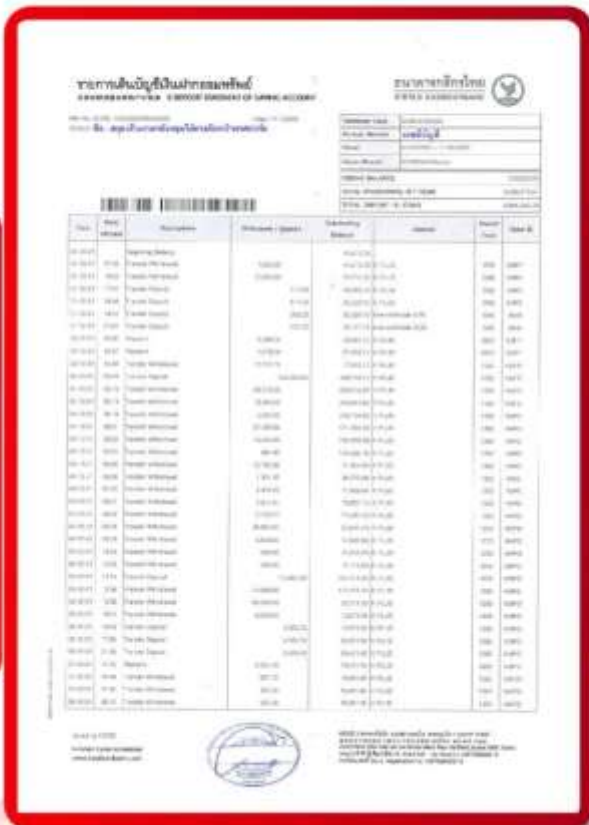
รายการเดินบัญชีเงินฝากออมทรัพย์
STATEMENT OF SAVING ACCOUNT

ธนาคารกสิกรไทย
KASIKORNBANK

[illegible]

| Date | Time | Descriptions | Withdrawal / Deposit | Outstanding Balance | Channel | Branch | Teller ID |
|---|---|---|---|---|---|---|---|
| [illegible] | | Beginning Balance | | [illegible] | | | |
| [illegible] | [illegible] | Transfer Withdrawal | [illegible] | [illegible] | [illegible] | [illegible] | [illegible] |
| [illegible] | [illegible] | Transfer Deposit | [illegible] | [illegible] | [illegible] | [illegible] | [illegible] |
| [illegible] | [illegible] | Payment | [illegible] | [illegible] | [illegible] | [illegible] | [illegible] |
| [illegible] | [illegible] | Transfer Withdrawal | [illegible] | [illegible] | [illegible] | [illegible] | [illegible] |
| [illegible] | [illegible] | Transfer Deposit | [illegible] | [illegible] | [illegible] | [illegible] | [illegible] |
| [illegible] | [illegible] | Payment | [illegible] | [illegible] | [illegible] | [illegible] | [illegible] |
| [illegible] | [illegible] | Transfer Withdrawal | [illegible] | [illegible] | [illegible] | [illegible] | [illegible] |

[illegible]